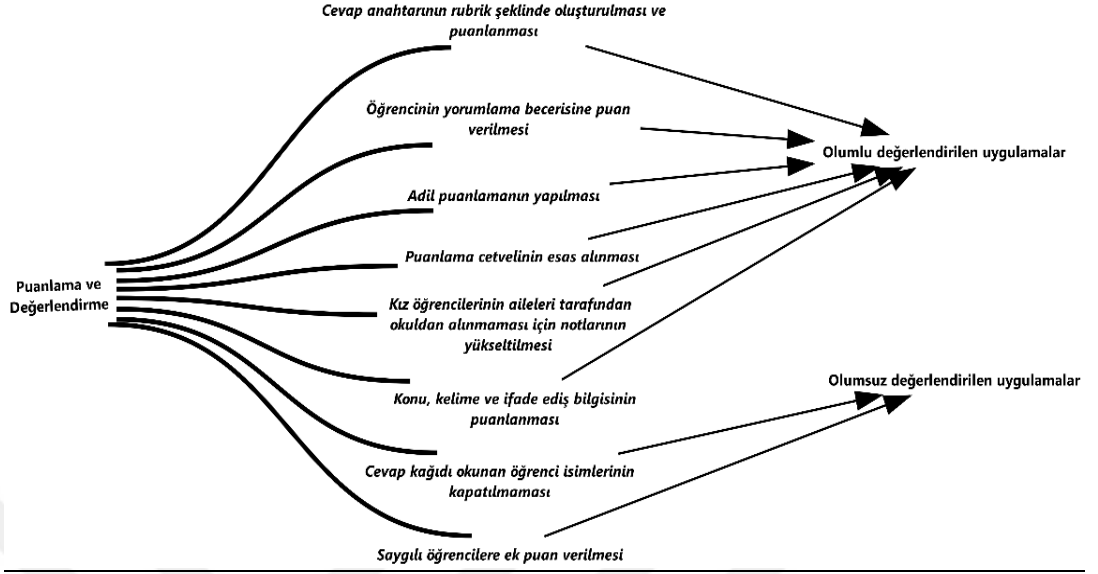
Puanlama ve Değerlendirme

Cevap anahtarının rubrik şeklinde oluşturulması ve puanlanması

Öğrencinin yorumlama becerisine puan verilmesi

Adil puanlamanın yapılması

Puanlama cetvelinin esas alınması

Kız öğrencilerinin aileleri tarafından okuldan alınmaması için notlarının yükseltilmesi

Konu, kelime ve ifade ediş bilgisinin puanlanması

Cevap kağıdı okunan öğrenci isimlerinin kapatılmaması

Saygılı öğrencilere ek puan verilmesi

Olumlu değerlendirilen uygulamalar

Olumsuz değerlendirilen uygulamalar